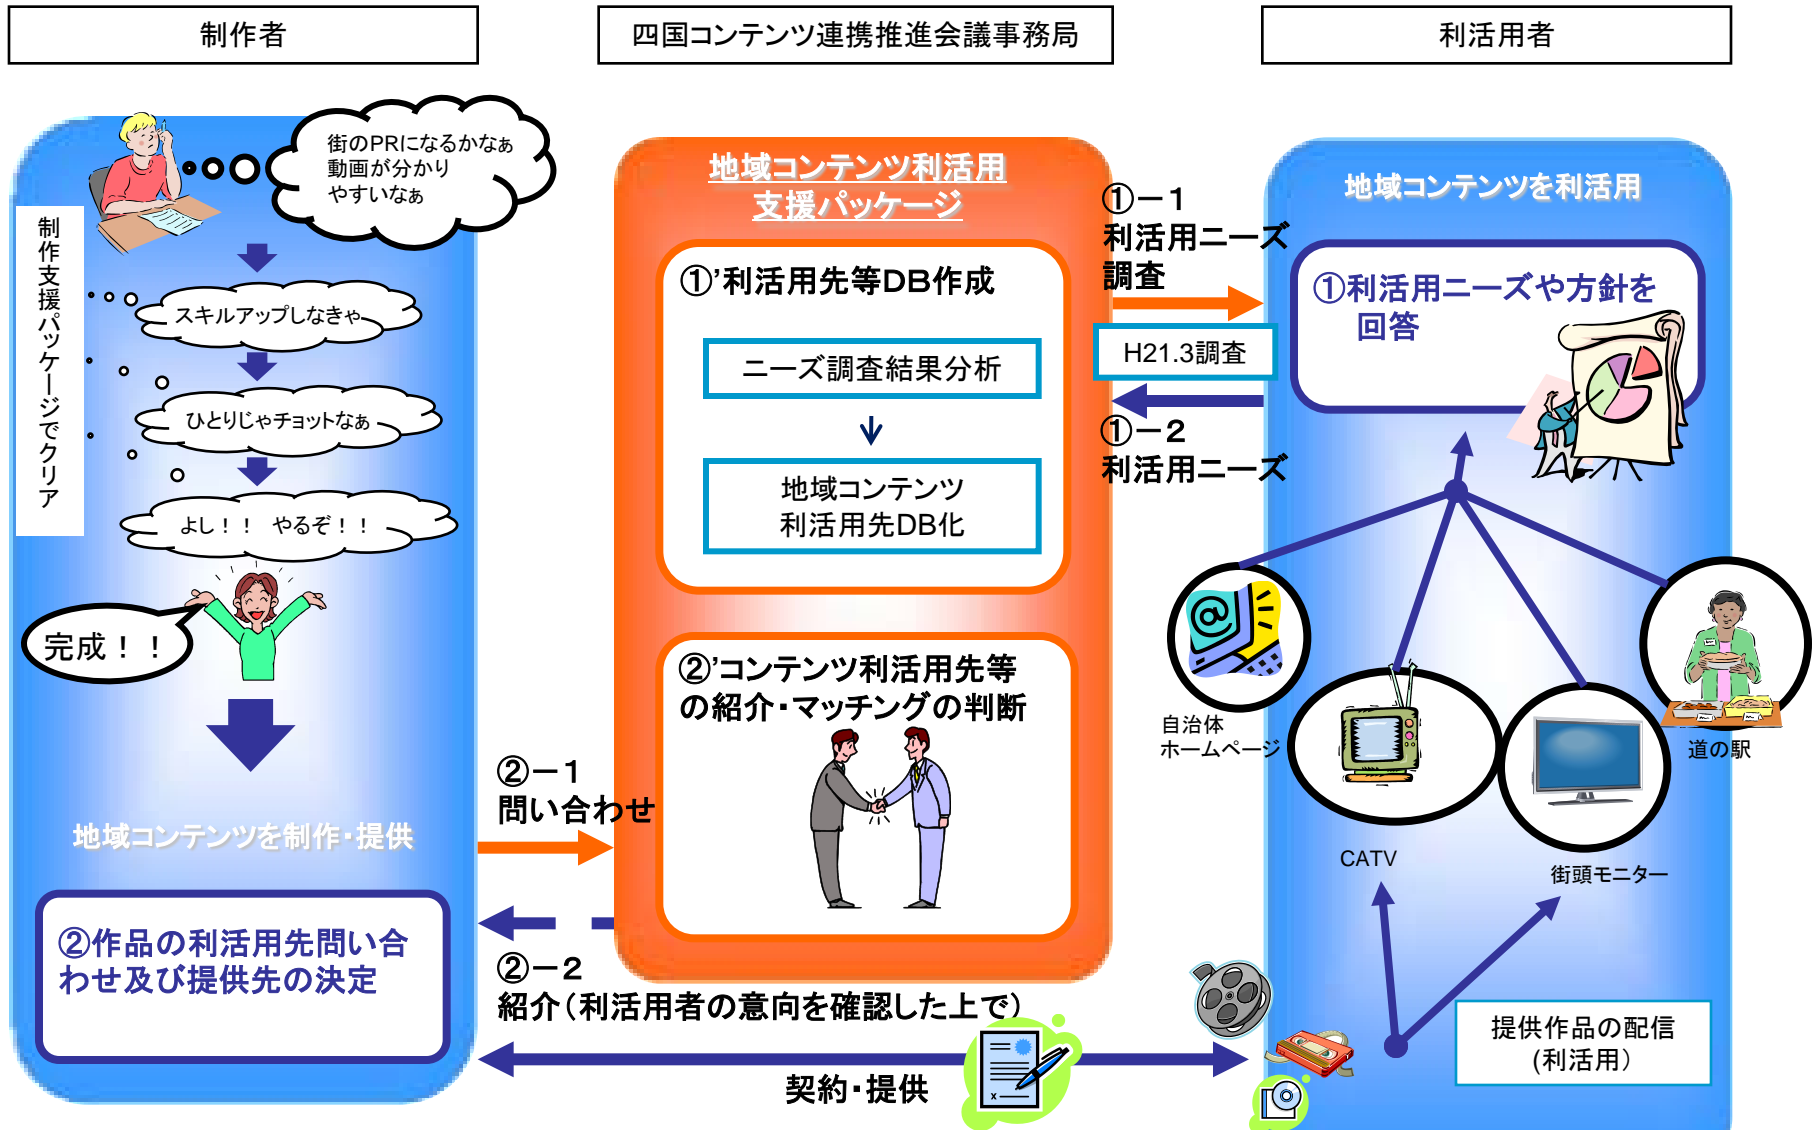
制作者

四国コンテンツ連携推進会議事務局

利活用者

街のPRになるかなぁ
動画が分かり
やすいなぁ

制作支援パッケージでクリア

スキルアップしなきゃ

ひとりじゃチョットなぁ

よし！！ やるぞ！！

完成！！

地域コンテンツを制作･提供

②作品の利活用先問い合わせ及び提供先の決定

地域コンテンツ利活用
支援パッケージ

①'利活用先等DB作成

ニーズ調査結果分析

地域コンテンツ
利活用先DB化

②'コンテンツ利活用先等の紹介･マッチングの判断

①－1
利活用ニーズ調査

H21.3調査

①－2
利活用ニーズ

②－1
問い合わせ

②－2
紹介（利活用者の意向を確認した上で）

契約･提供

地域コンテンツを利活用

①利活用ニーズや方針を回答

自治体
ホームページ

道の駅

CATV

街頭モニター

提供作品の配信
(利活用)